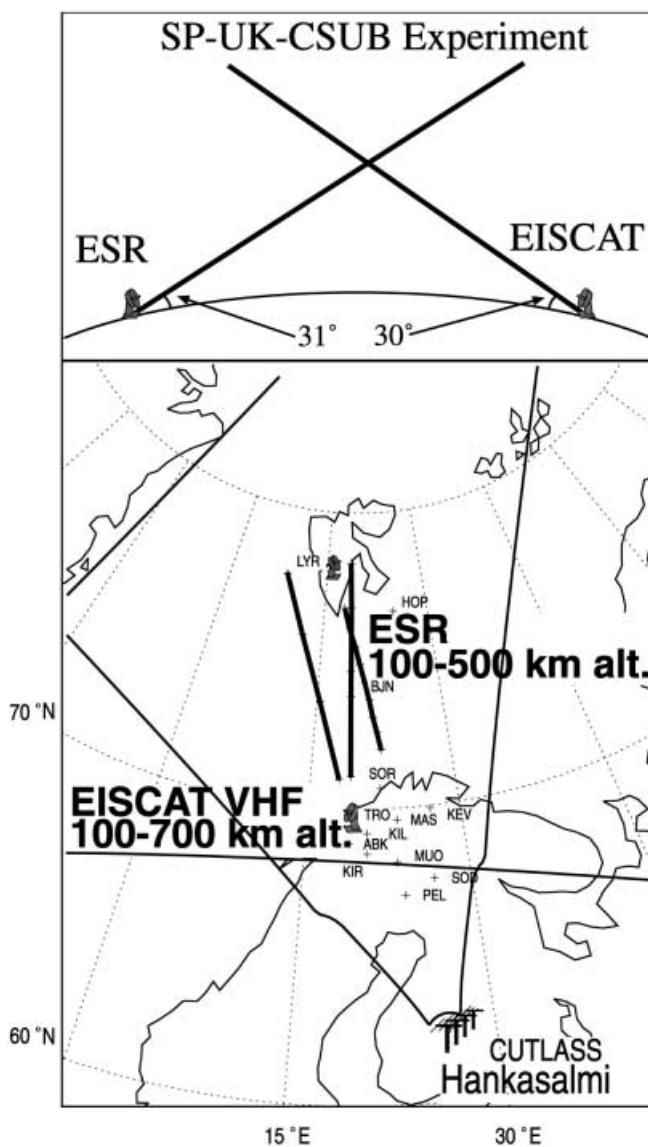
SP-UK-CSUB Experiment

ESR

EISCAT

31°

30°

LYR

HOP

ESR
100-500 km alt.

BJN

70 °N

SOR

EISCAT VHF
100-700 km alt.

TRO

MAS

KEV

ABK

KIL

MUO

KIR

SOD

PEL

60 °N

CUTLASS
Hankasalmi

15 °E

30 °E